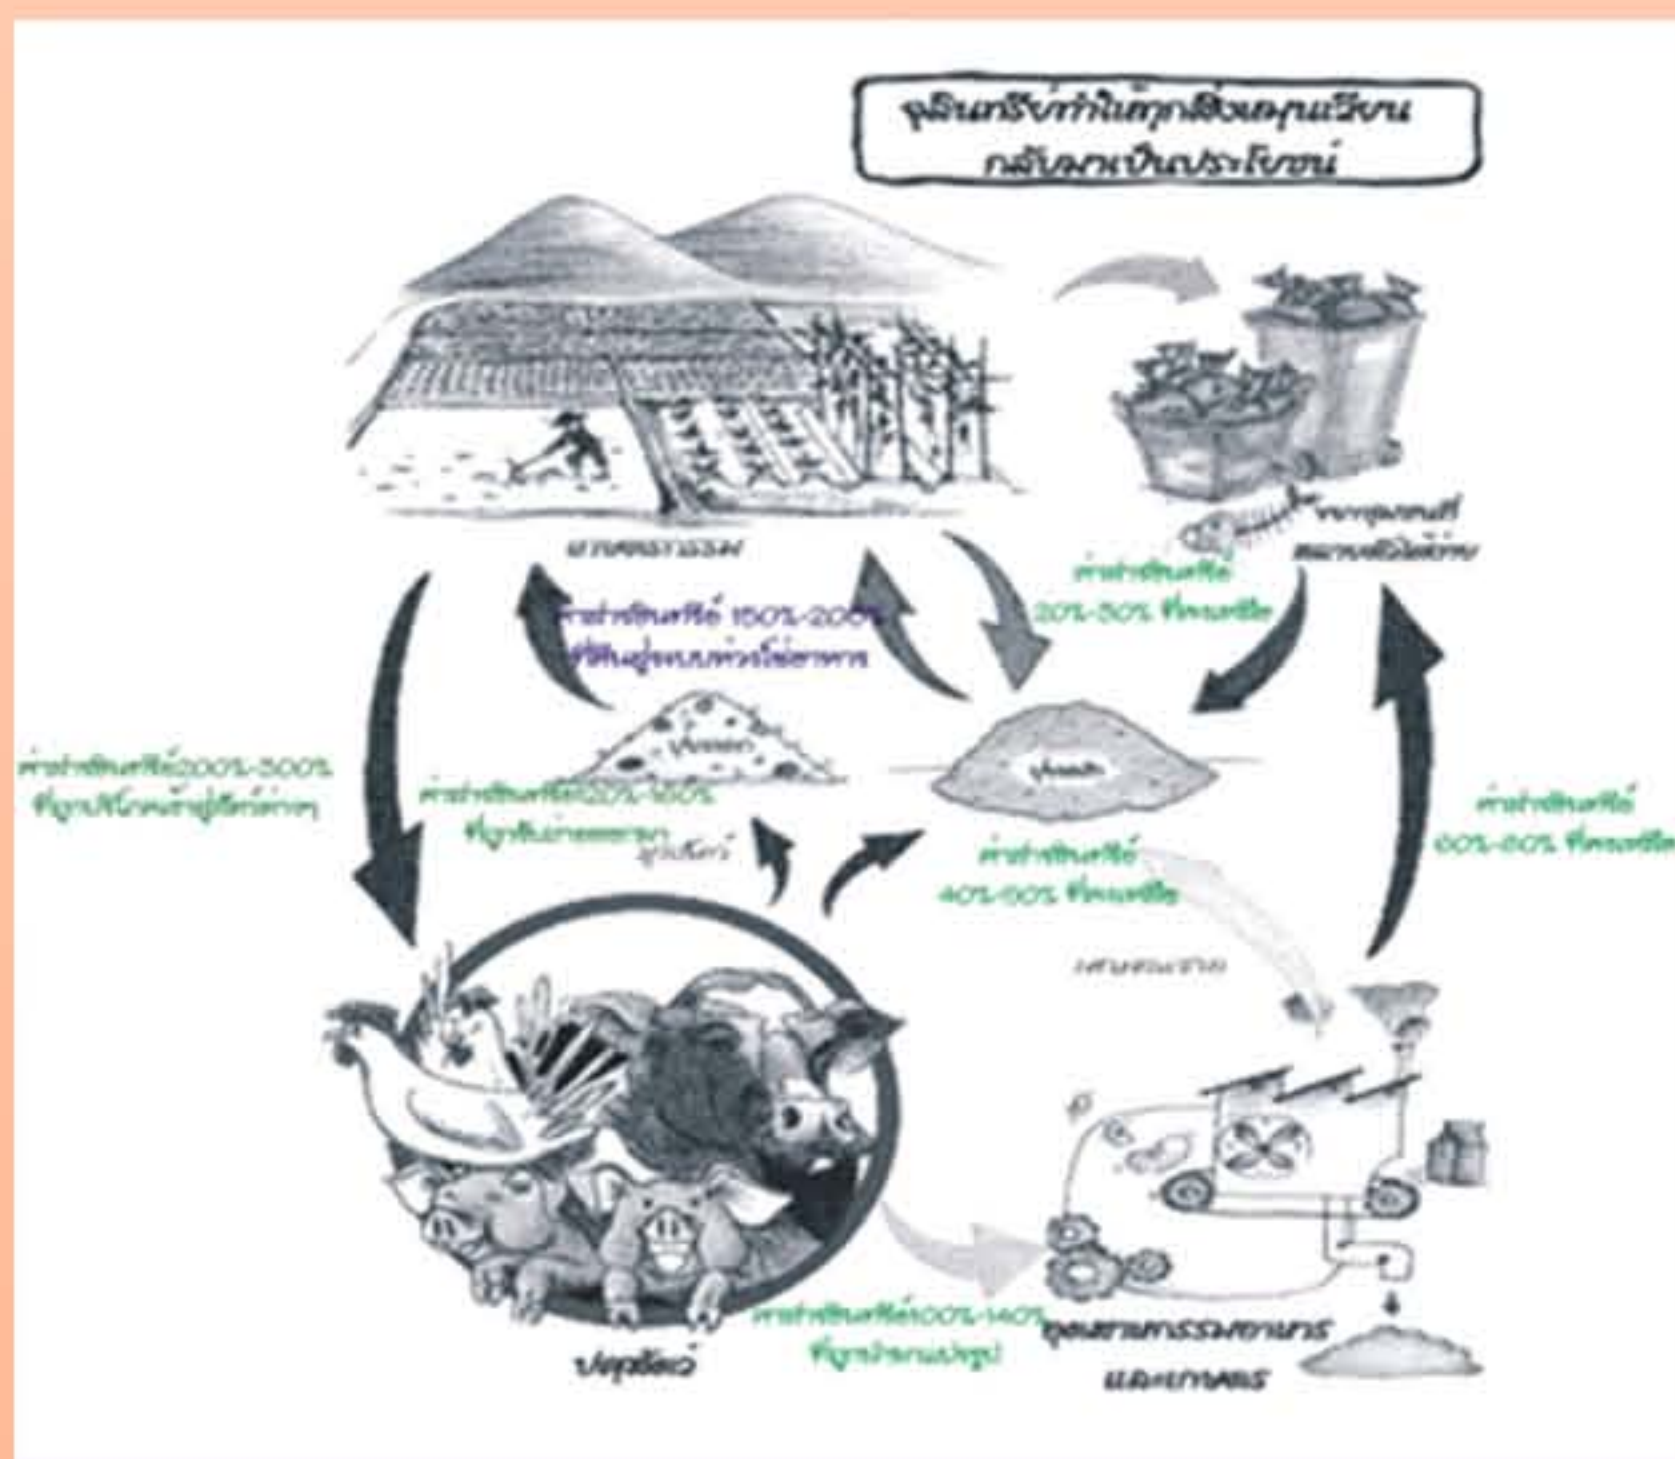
จุลินทรีย์ทำให้สิ่งเหลือทิ้ง
กลับมาเป็นประโยชน์

เกษตรกรรม

ขยะชุมชนที่
สลายตัวได้ง่าย

ค่าสำหรับคนที่ 150%-200%
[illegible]

ค่าสำหรับคนที่
20%-50% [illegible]

ค่าสำหรับคนที่ 200%-300%
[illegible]

ปุ๋ยหมัก

ค่าสำหรับคนที่ 20%-150%
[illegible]
ปุ๋ยอินทรีย์

ปุ๋ยหมัก

ค่าสำหรับคนที่
40%-60% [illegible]

ค่าสำหรับคนที่
60%-80% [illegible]

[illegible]

ค่าสำหรับคนที่ 100%-140%
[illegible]

อุตสาหกรรมอาหาร
และเกษตร

ปศุสัตว์